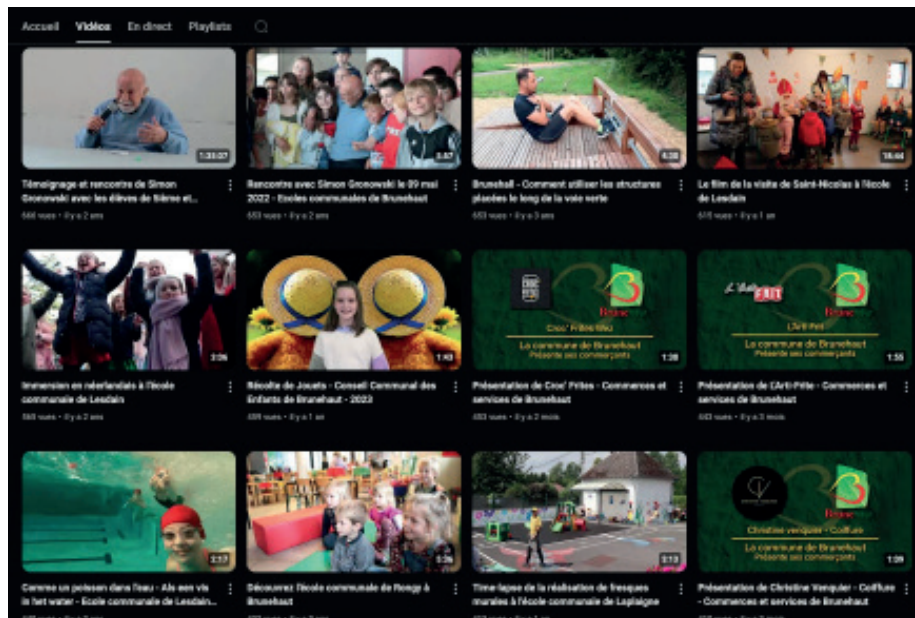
Accueil Vidéos En direct Playlists

1:31:07
Témoignage et rencontre de Simon Gronowski avec les élèves de 5ème et...
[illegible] vues • Il y a 2 ans

3:57
Rencontre avec Simon Gronowski le 09 mai 2022 - Ecoles communales de Brunehaut
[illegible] vues • Il y a 2 ans

4:28
Brunehall - Comment utiliser les structures placées le long de la voie verte
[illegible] vues • Il y a 3 ans

16:44
Le film de la visite de Saint-Nicolas à l'école de Lesdain
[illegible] vues • Il y a 1 an

3:26
Immersion en néerlandais à l'école communale de Lesdain
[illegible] vues • Il y a 2 ans

1:40
Récolte de Jouets - Conseil Communal des Enfants de Brunehaut - 2023
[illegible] vues • Il y a 1 an

Croc' Frites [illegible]
La commune de Brunehaut
Présente ses commerçants
1:28
Présentation de Croc' Frites - Commerces et services de Brunehaut
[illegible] vues • Il y a 2 mois

L'Arti Frit
La commune de Brunehaut
Présente ses commerçants
1:55
Présentation de L'Arti Frite - Commerces et services de Brunehaut
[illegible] vues • Il y a 3 mois

2:17
Comme un poisson dans l'eau - Als een vis in het water - Ecole communale de Lesdain...

2:26
Découvrez l'école communale de Rongy à Brunehaut

2:13
Time-lapse de la réalisation de fresques murales à l'école communale de Laplaigne

Christine Venquier - Coiffure
La commune de Brunehaut
Présente ses commerçants
1:09
Présentation de Christine Venquier - Coiffure - Commerces et services de Brunehaut